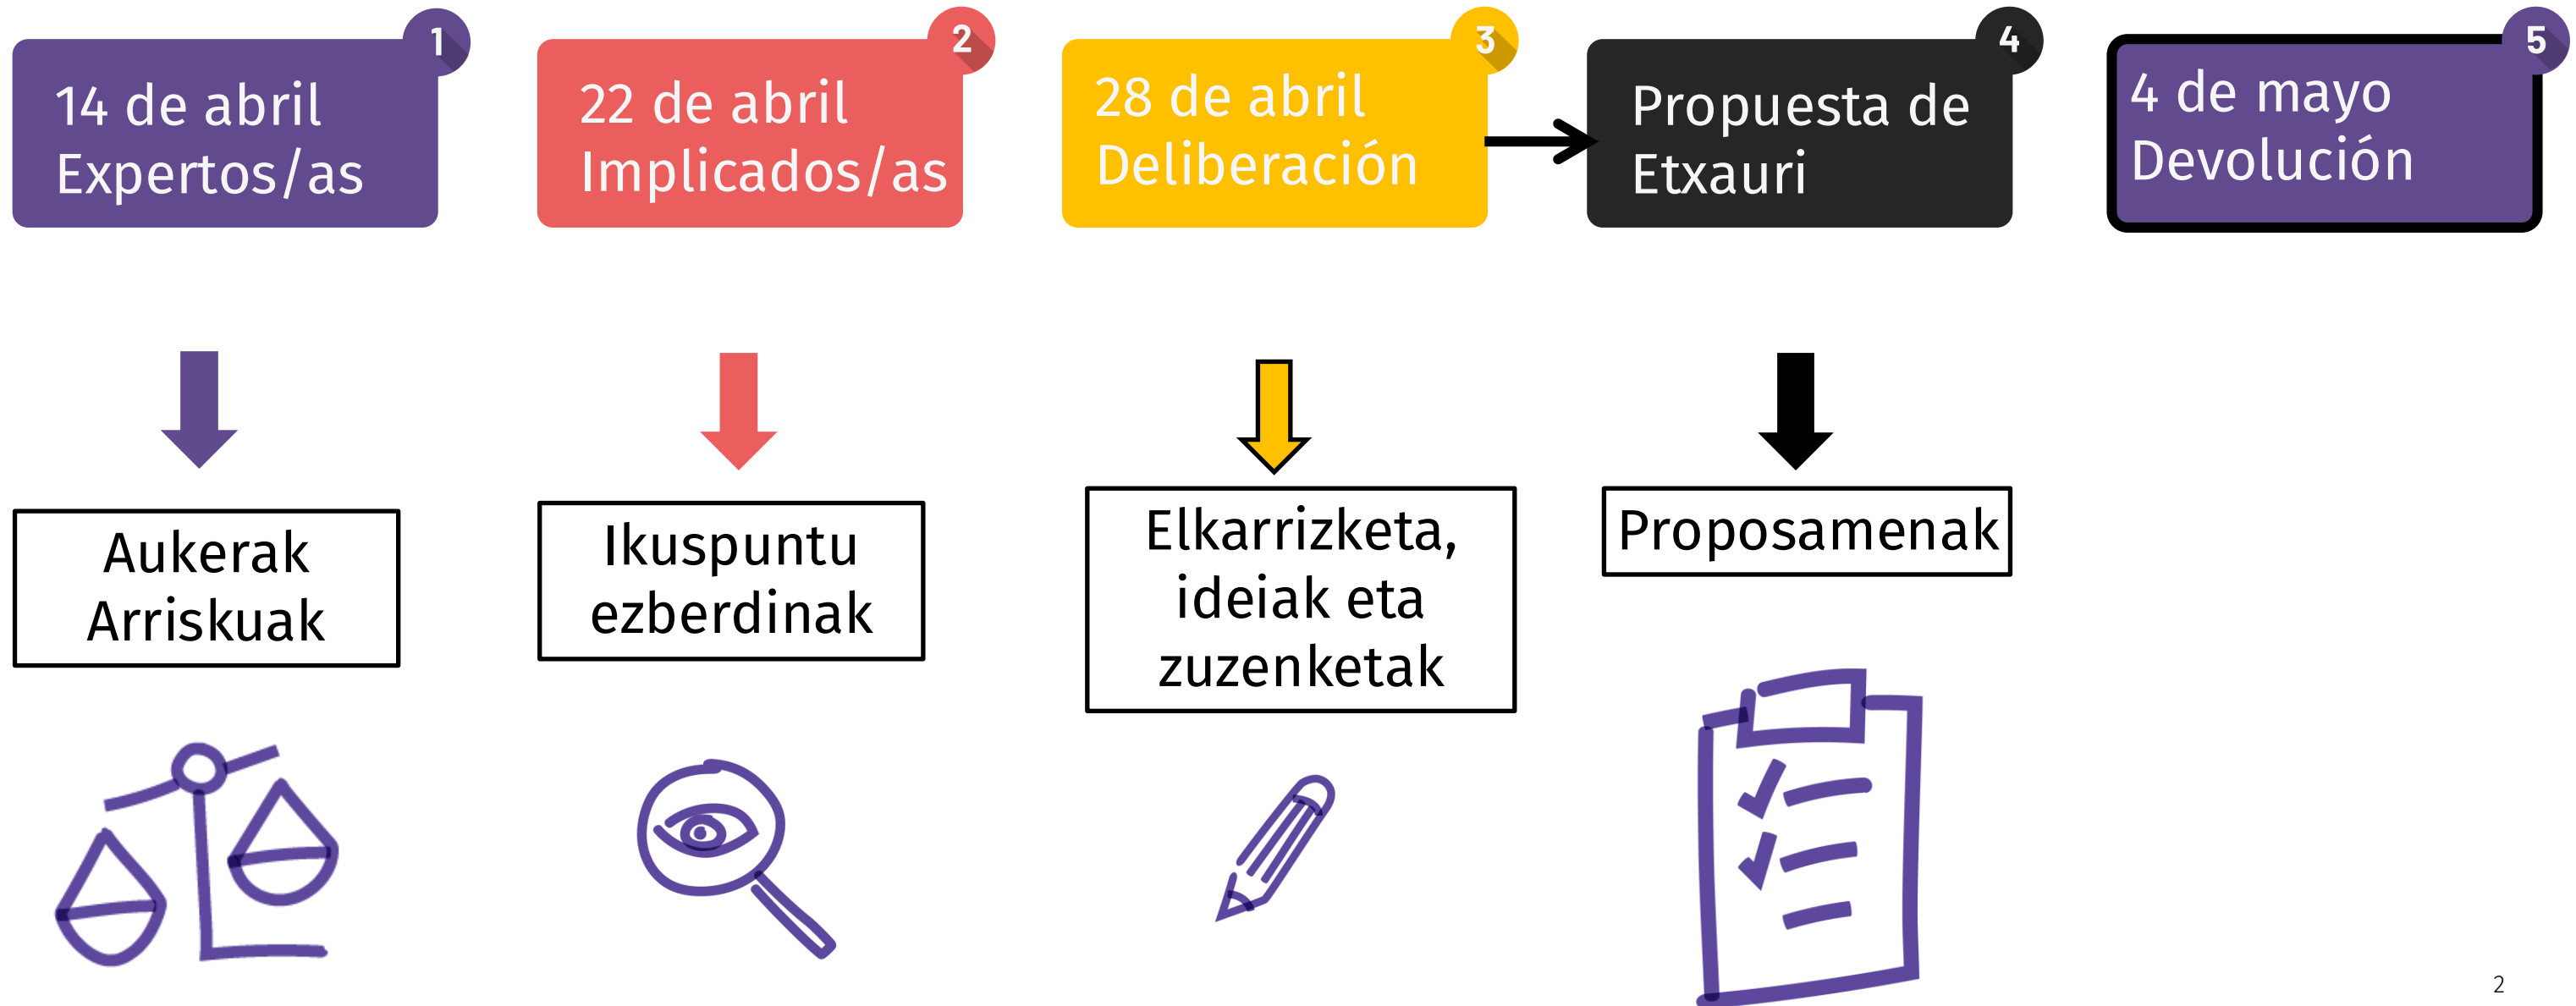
1
14 de abril
Expertos/as

2
22 de abril
Implicados/as

3
28 de abril
Deliberación

4
Propuesta de
Etxauri

5
4 de mayo
Devolución

Aukerak
Arriskuak

Ikuspuntu
ezberdinak

Elkarrizketa,
ideiak eta
zuzenketak

Proposamenak

2